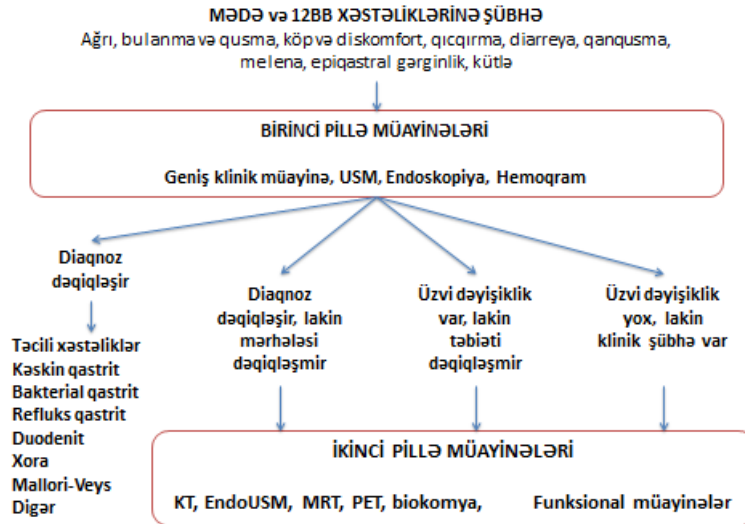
MƏDƏ və 12BB XƏSTƏLİKLƏRİNƏ ŞÜBHƏ
Ağrı, bulanma və qusma, köp və diskomfort, qıcqırma, diarreya, qanqusma, melena, epiqastral gərginlik, kütlə

BİRİNCİ PİLLƏ MÜAYİNƏLƏRİ

Geniş klinik müayinə, USM, Endoskopiya, Hemoqram

Diaqnoz dəqiqləşir

Təcili xəstəliklər
Kəskin qastrit
Bakterial qastrit
Refluks qastrit
Duodenit
Xora
Mallori-Veys
Digər

Diaqnoz dəqiqləşir, lakin mərhələsi dəqiqləşmir

Üzvi dəyişiklik var, lakin təbiəti dəqiqləşmir

Üzvi dəyişiklik yox, lakin klinik şübhə var

İKİNCİ PİLLƏ MÜAYİNƏLƏRİ

KT, EndoUSM, MRT, PET, biokomya,

Funksional müayinələr